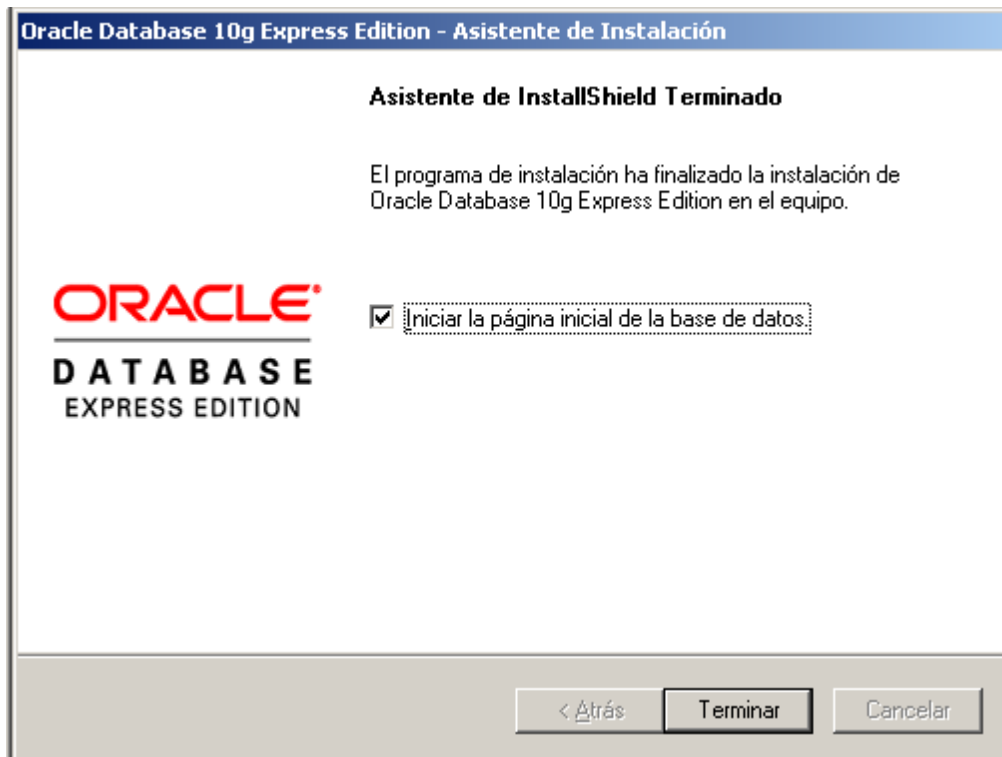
Oracle Database 10g Express Edition - Asistente de Instalación

Asistente de InstallShield Terminado

El programa de instalación ha finalizado la instalación de Oracle Database 10g Express Edition en el equipo.

ORACLE
DATABASE
EXPRESS EDITION

Iniciar la página inicial de la base de datos.

< Atrás
Terminar
Cancelar